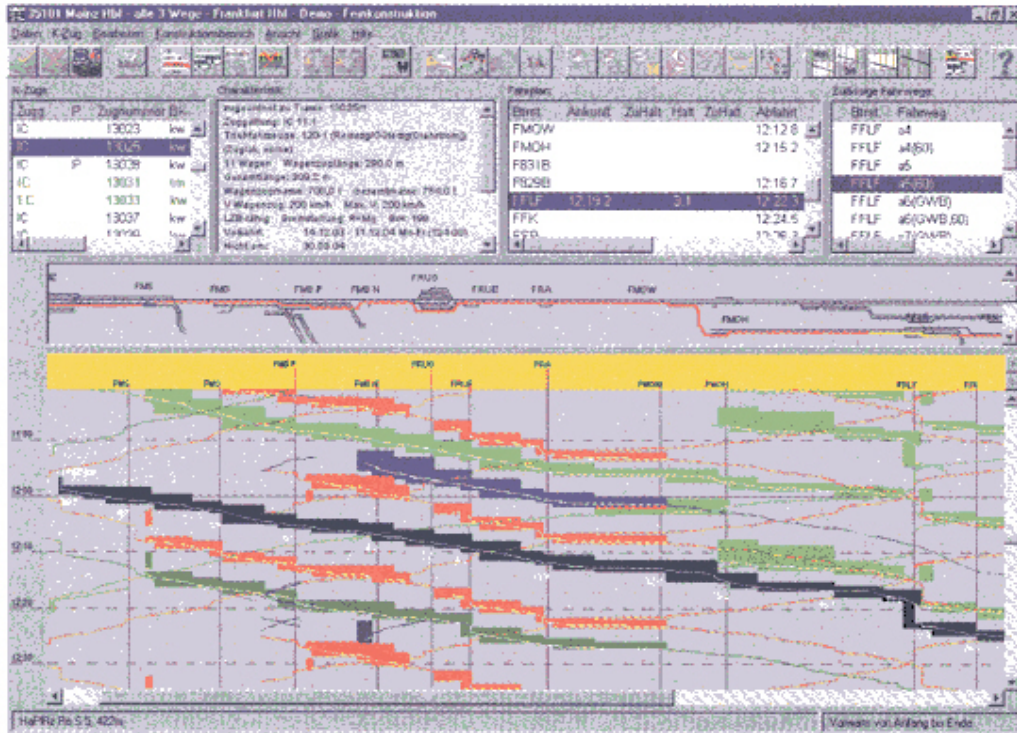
35101 Mainz Hbf - alle 3 Wege - Frankfurt Hbf - Demo - Feinkonstruktion

Datei K-Zug Bearbeiten Konstruktionsbereich Ansicht Grafik Hilfe

K-Züge

| Zug | P | Zugnummer | B |
|---|---|---|---|
| IC | | 13023 | kw |
| IC | | 13025 | kw |
| IC | P | 13029 | kw |
| IC | | 13031 | kw |
| IC | | 13033 | kw |
| IC | | 13037 | kw |
| IC | | 13039 | kw |

Charakteristik

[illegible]
Zuggattung: IC 11-1
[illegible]
11 Wagen; Wagenzuglänge: 280,0 m
Gesamtlänge: 300,0 m
Wagenzugmasse: 700,0 t
V Wagenzug: 200 km/h; Max. V: 200 km/h
LZB-fähig
Verkehrt: 14.12.03 - 11.12.04 Mo-Fr
Nicht am: 30.09.04

Fahrplan

| Btrst | Ankunft | ZuHalt | Halt | ZuHalt | Abfahrt |
|---|---|---|---|---|---|
| FMOW | | | | | 12:12.8 |
| FMOH | | | | | 12:15.2 |
| FB31B | | | | | |
| FB29B | | | | | 12:16.7 |
| FFLF | 12:19.2 | | 3.1 | | 12:22.3 |
| FFK | | | | | 12:24.5 |
| FSP | | | | | 12:26.3 |

Zulässige Fahrwege

| Btrst | Fahrweg |
|---|---|
| FFLF | a4 |
| FFLF | a4(60) |
| FFLF | a6 |
| FFLF | a6(60) |
| FFLF | a6(GWB) |
| FFLF | a6(GWB,60) |
| FFLF | a7(GWB) |

FMB FMD FMB P FMB N FRUS FRUD FRA FMOW FMOH

FMB P FRUS FRA FMB FMD FMB N FFLB FMOW FMOH FFLF FFK

11:55 12:00 12:15 12:20 12:30

HaFRa Fb 5.5. 422 h

Vorwarte von Anfang bis Ende